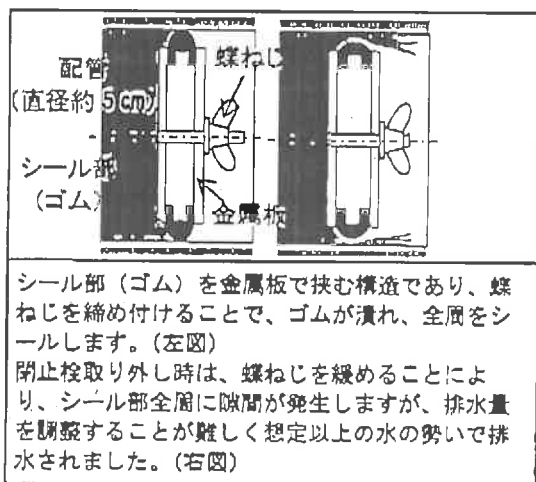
配管
(直径約5cm)
蝶ねじ
シール部
(ゴム)
金属板

シール部（ゴム）を金属板で挟む構造であり、蝶ねじを締め付けることで、ゴムが潰れ、全周をシールします。(左図)
閉止栓取り外し時は、蝶ねじを緩めることにより、シール部全周に隙間が発生しますが、排水量を調整することが難しく想定以上の水の勢いで排水されました。(右図)